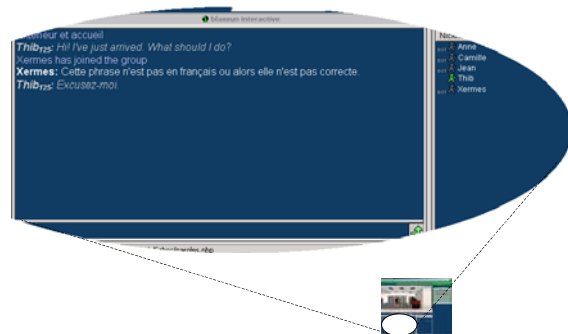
Maxeum interactive

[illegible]érieur et accueil
Thib$_{125}$: Hi! I've just arrived. What should I do?
Xermes has joined the group
Xermes: Cette phrase n'est pas en français ou alors elle n'est pas correcte.
Thib$_{125}$: Excusez-moi.

Nic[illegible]
Anne
Camille
Jean
Thib
Xermes

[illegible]